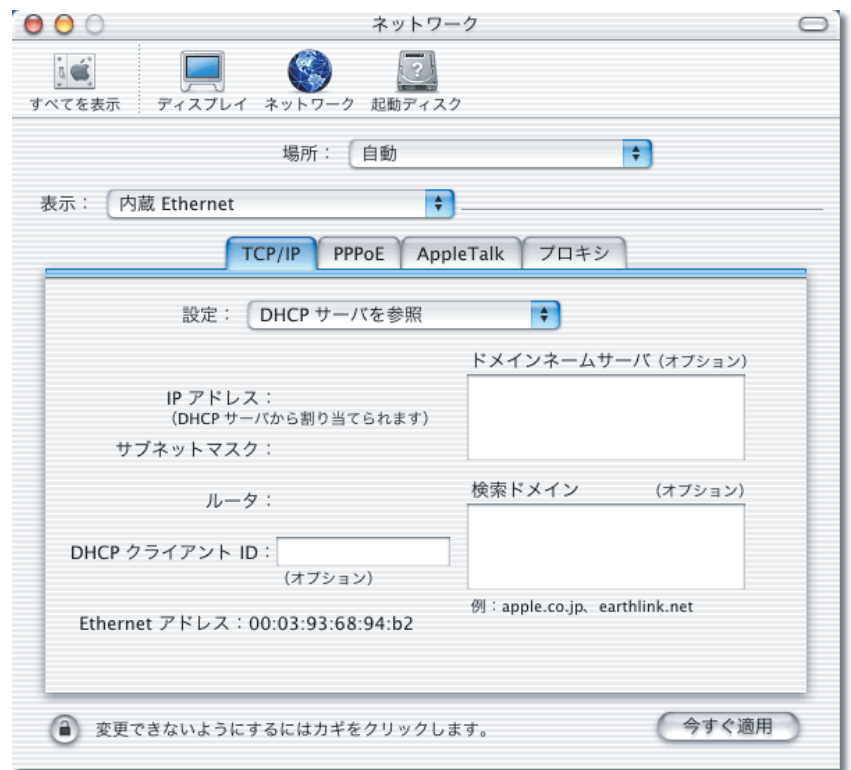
ネットワーク

すべてを表示 ディスプレイ ネットワーク 起動ディスク

場所： 自動

表示： 内蔵 Ethernet

TCP/IP PPPoE AppleTalk プロキシ

設定： DHCP サーバを参照

ドメインネームサーバ (オプション)

IP アドレス：
(DHCP サーバから割り当てられます)

サブネットマスク：

ルータ：

検索ドメイン (オプション)

DHCP クライアント ID：
(オプション)

例：apple.co.jp、earthlink.net

Ethernet アドレス：00:03:93:68:94:b2

変更できないようにするにはカギをクリックします。

今すぐ適用